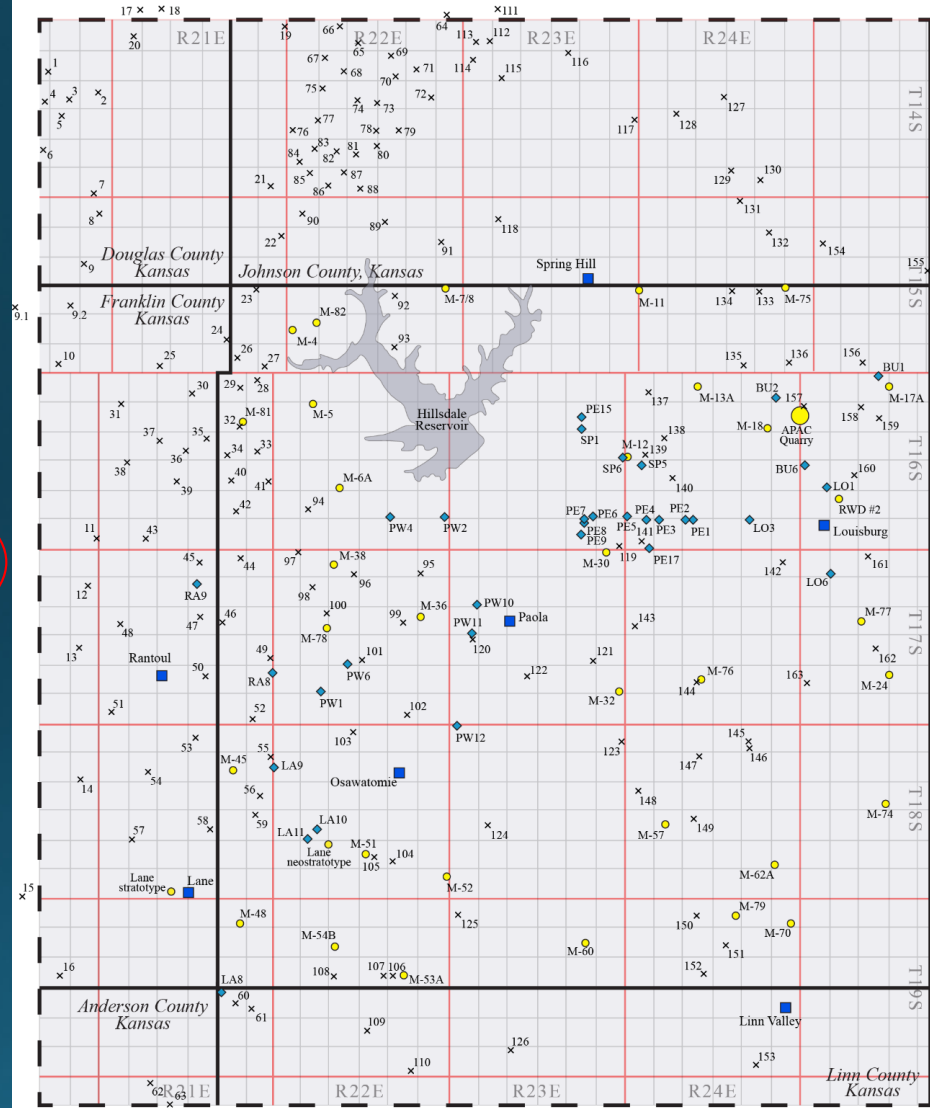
17 18 111 64
R21E R22E R23E R24E
T14S T15S T16S T17S T18S T19S
1 20 19 66 65 69 113 112 116 4 3 2 67 68 71 114 115 5 70 72 127 75 77 74 73 117 128 6 76 78 79 83 81 84 82 80 7 85 87 21 86 88 129 130 8 131 90 89 118 132 22 91 154 9 155
Douglas County Kansas
Johnson County, Kansas
Spring Hill
9.1 9.2 23 M-7/8 M-11 134 133 M-75 92
Franklin County Kansas
M-82 M-4 24 93 26 27 25 10 135 136 156 BU1
29 28 30 M-13A BU2 157 M-17A
31 M-81 M-5 137 158 159 32 PE15 M-18 APAC Quarry
37 35 Hillsdale Reservoir SP1 M-12 138
36 34 33 SP6 139 SP5 BU6 160 38 40 39 41 M-6A 140 LO1 RWD #2
42 94 PE7 PE6 PE4 PE2 PE8 PE5 141 PE3 PE1 LO3 Louisburg PE9 11 43 PW4 PW2
M-30 119 PE17 45 44 97 M-38 95 142 161 96 LO6 12 RA9 98 100 PW10 M-77
48 47 46 M-36 99 Paola 143 PW11 M-78 120 13 162 49 101 121 Rantoul 50 RA8 PW6 122 M-76 163 M-24 144 51 PW1 M-32 52 102 53 103 PW12 145 123 147 146 55 M-45 LA9 Osawatomie 14 54 56 148 58 59 LA10 124 M-74 57 LA11 M-57 149 Lane neostratotype M-51 105 104 15 Lane stratotype Lane M-52 M-62A 125 150 M-79 M-48 151 M-70 M-54B M-60 16 152 108 107 106 M-53A LA8 60 Anderson County Kansas 61 109 Linn Valley 126 110 153 62 63
Linn County Kansas